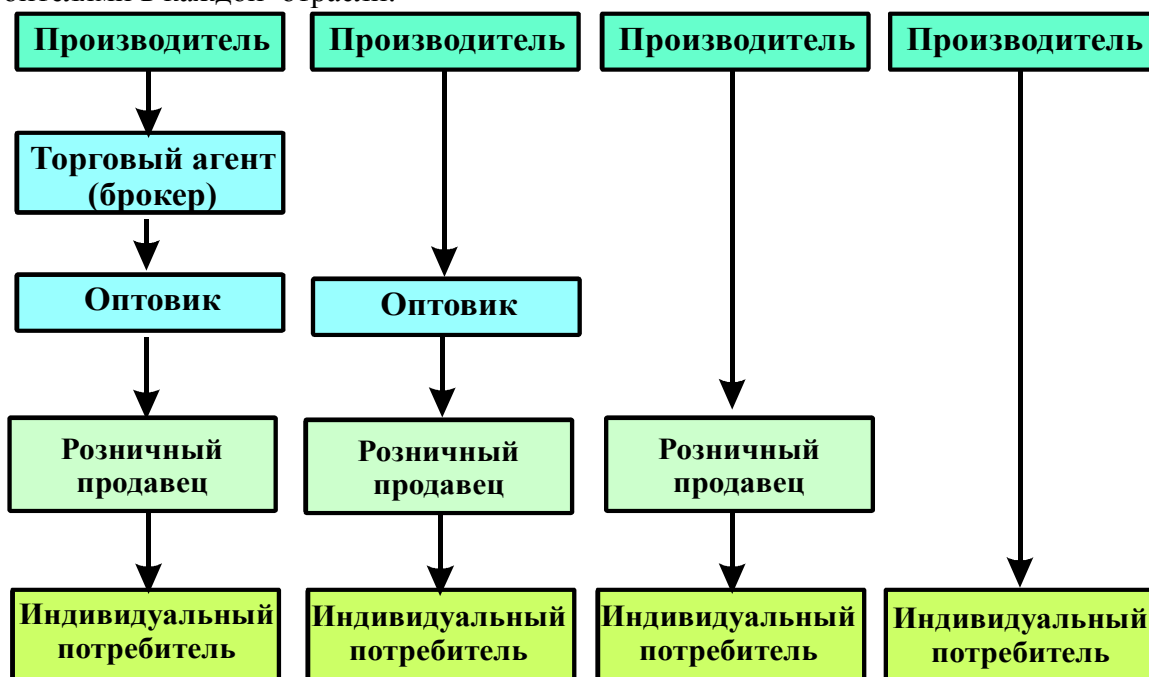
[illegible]

Производитель

Торговый агент (брокер)

Оптовик

Розничный продавец

Индивидуальный потребитель

Производитель

Оптовик

Розничный продавец

Индивидуальный потребитель

Производитель

Розничный продавец

Индивидуальный потребитель

Производитель

Индивидуальный потребитель